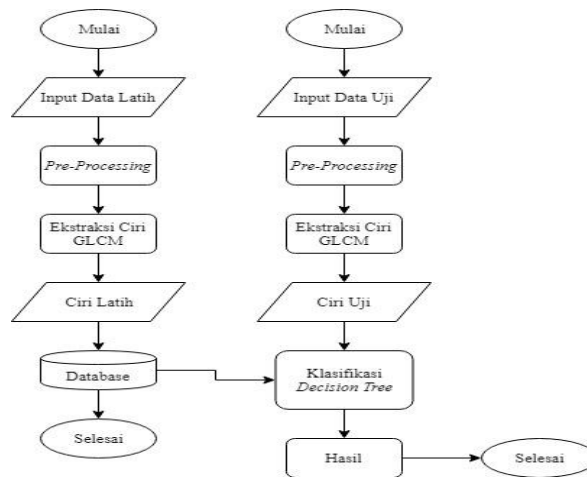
Mulai

Input Data Latih

Pre-Processing

Ekstraksi Ciri GLCM

Ciri Latih

Database

Selesai

Mulai

Input Data Uji

Pre-Processing

Ekstraksi Ciri GLCM

Ciri Uji

Klasifikasi Decision Tree

Hasil

Selesai